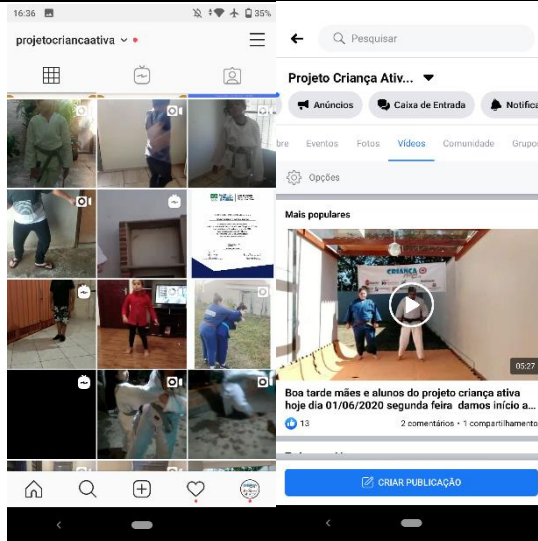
16:36 35%

projetocriancaativa

Pesquisar

Projeto Criança Ativ...

Anúncios

Caixa de Entrada

Notifica

bre

Eventos

Fotos

Vídeos

Comunidade

Grupo

Opções

Mais populares

CRIANÇA

05:27

Boa tarde mães e alunos do projeto criança ativa hoje dia 01/06/2020 segunda feira damos início a...

13

2 comentários · 1 compartilhamento

CRIAR PUBLICAÇÃO